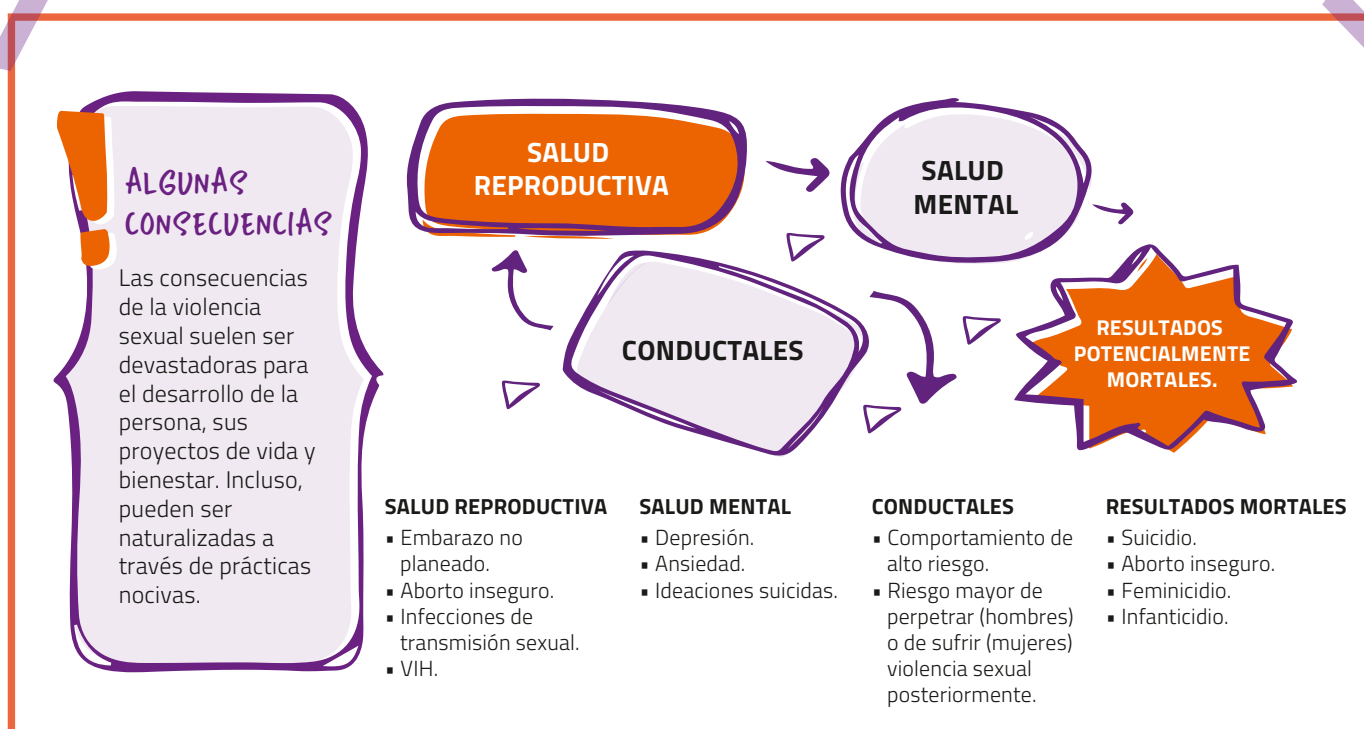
ALGUNAS CONSECUENCIAS

Las consecuencias de la violencia sexual suelen ser devastadoras para el desarrollo de la persona, sus proyectos de vida y bienestar. Incluso, pueden ser naturalizadas a través de prácticas nocivas.

SALUD REPRODUCTIVA

SALUD MENTAL

CONDUCTALES

RESULTADOS POTENCIALMENTE MORTALES.

SALUD REPRODUCTIVA
- Embarazo no planeado.
- Aborto inseguro.
- Infecciones de transmisión sexual.
- VIH.

SALUD MENTAL
- Depresión.
- Ansiedad.
- Ideaciones suicidas.

CONDUCTALES
- Comportamiento de alto riesgo.
- Riesgo mayor de perpetrar (hombres) o de sufrir (mujeres) violencia sexual posteriormente.

RESULTADOS MORTALES
- Suicidio.
- Aborto inseguro.
- Feminicidio.
- Infanticidio.